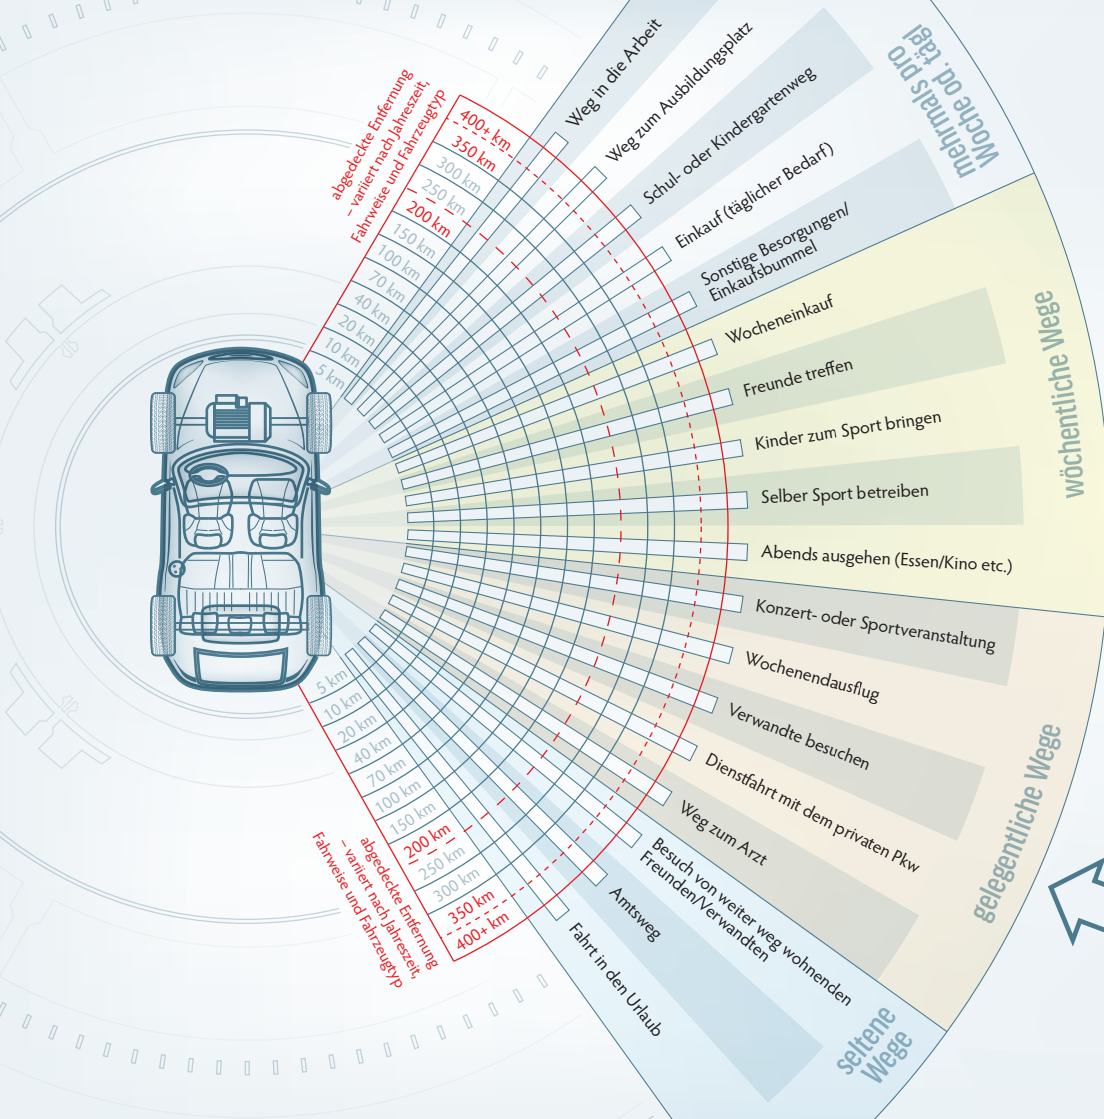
abgedeckte Entfernung – variiert nach Jahreszeit, Fahrweise und Fahrzeugtyp

400+ km
350 km
300 km
250 km
200 km
150 km
100 km
70 km
40 km
20 km
10 km
5 km

mehrmals pro Woche od. tägl.

Weg in die Arbeit
Weg zum Ausbildungsplatz
Schul- oder Kindergartenweg
Einkauf (täglicher Bedarf)
Sonstige Besorgungen/ Einkaufsbummel

wöchentliche Wege

Wocheneinkauf
Freunde treffen
Kinder zum Sport bringen
Selber Sport betreiben
Abends ausgehen (Essen/Kino etc.)

gelegentliche Wege

Konzert- oder Sportveranstaltung
Wochenendausflug
Verwandte besuchen
Dienstfahrt mit dem privaten Pkw
Weg zum Arzt
Besuch von weiter weg wohnenden Freunden/Verwandten

seltene Wege

Amtsweg
Fahrt in den Urlaub

5 km
10 km
20 km
40 km
70 km
100 km
150 km
200 km
250 km
300 km
350 km
400+ km

abgedeckte Entfernung – variiert nach Jahreszeit, Fahrweise und Fahrzeugtyp